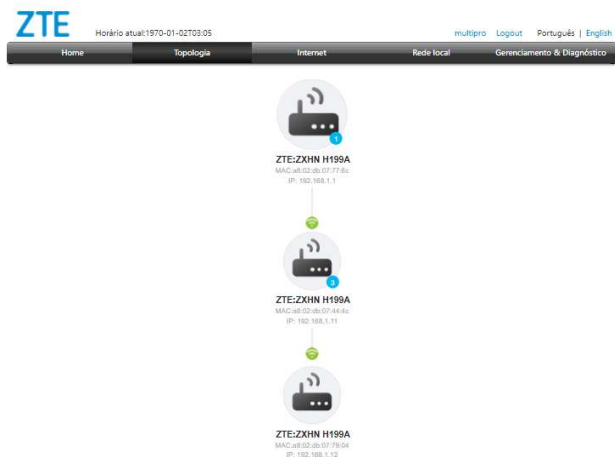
ZTE Horário atual:1970-01-02T03:05

multipro Logout Português | English

Home Topologia Internet Rede local Gerenciamento & Diagnóstico

1

ZTE:ZXHN H199A
MAC:a8:02:db:07:77:8c
IP: 192.168.1.1

3

ZTE:ZXHN H199A
MAC:a8:02:db:07:44:4c
IP: 192.168.1.11

ZTE:ZXHN H199A
MAC:a8:02:db:07:79:04
IP: 192.168.1.12